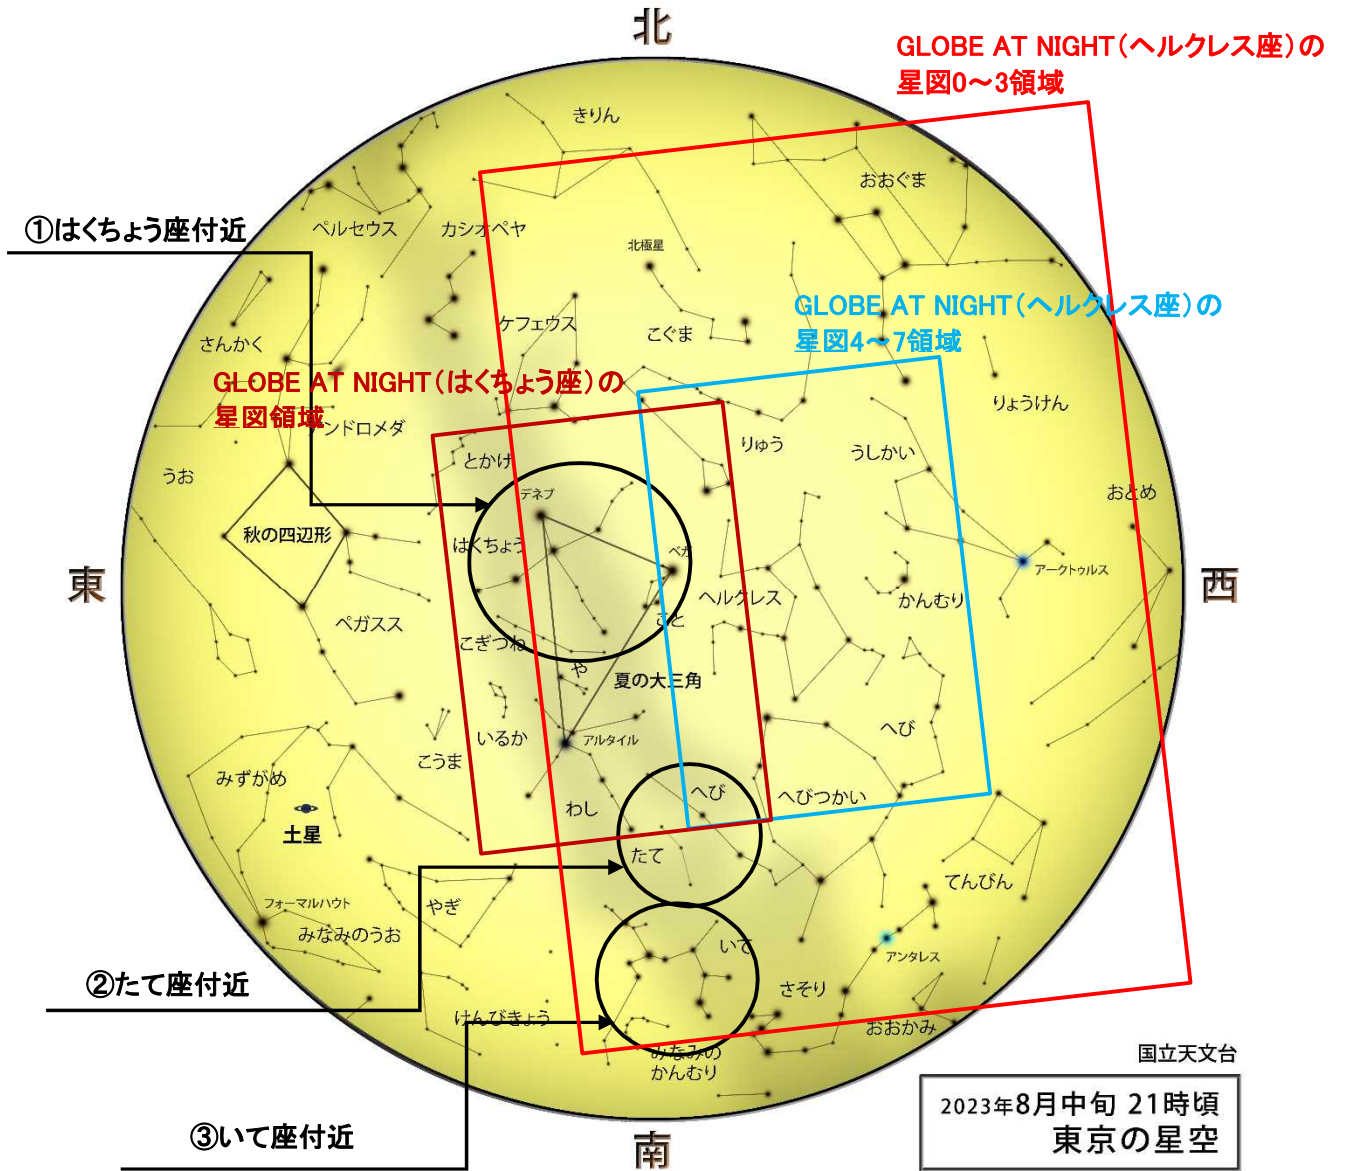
北

GLOBE AT NIGHT（ヘルクレス座）の星図0〜3領域

きりん

おおぐま

①はくちょう座付近

ペルセウス

カシオペヤ

北極星

GLOBE AT NIGHT（ヘルクレス座）の星図4〜7領域

さんかく

ケフェウス

こぐま

GLOBE AT NIGHT（はくちょう座）の星図領域

りょうけん

アンドロメダ

りゅう

うしかい

とかげ

うお

おとめ

デネブ

秋の四辺形

はくちょう

ベガ

アークトゥルス

東

西

ヘルクレス

かんむり

ペガスス

こと

こぎつね

や

夏の大三角

へび

いるか

アルタイル

こうま

みずがめ

へび

へびつかい

わし

土星

たて

てんびん

フォーマルハウト

やぎ

みなみのうお

いて

アンタレス

②たて座付近

さそり

けんびきょう

おおかみ

みなみのかんむり

国立天文台

2023年8月中旬 21時頃
東京の星空

③いて座付近

南